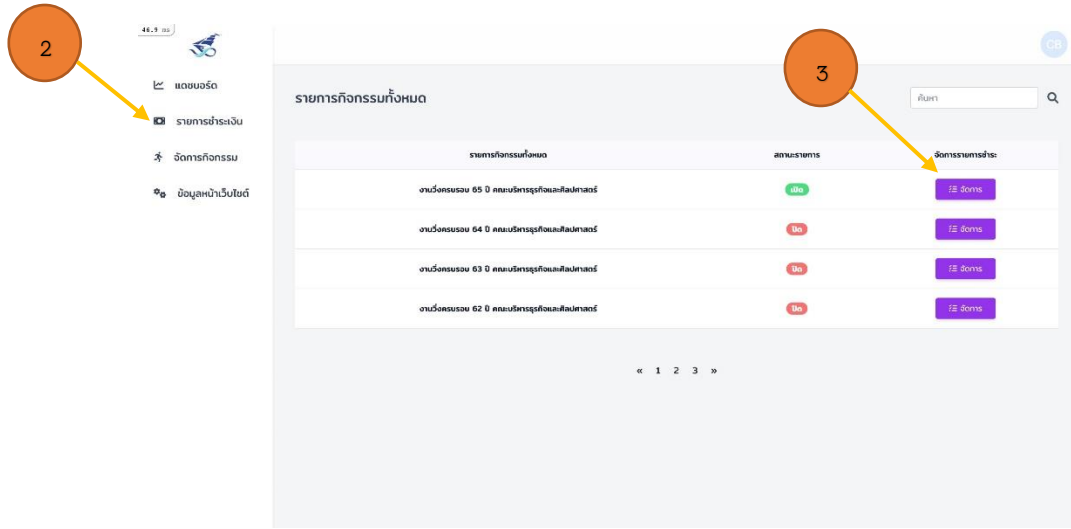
2

46.9 ms

แดชบอร์ด
รายการชำระเงิน
จัดการกิจกรรม
ข้อมูลหน้าเว็บไซต์

CB

3

รายการกิจกรรมทั้งหมด

ค้นหา

| รายการกิจกรรมทั้งหมด | สถานะรายการ | จัดการรายการชำระ |
|---|---|---|
| งานวิ่งครบรอบ 65 ปี คณะบริหารธุรกิจและศิลปศาสตร์ | เปิด | จัดการ |
| งานวิ่งครบรอบ 64 ปี คณะบริหารธุรกิจและศิลปศาสตร์ | ปิด | จัดการ |
| งานวิ่งครบรอบ 63 ปี คณะบริหารธุรกิจและศิลปศาสตร์ | ปิด | จัดการ |
| งานวิ่งครบรอบ 62 ปี คณะบริหารธุรกิจและศิลปศาสตร์ | ปิด | จัดการ |

« 1 2 3 »